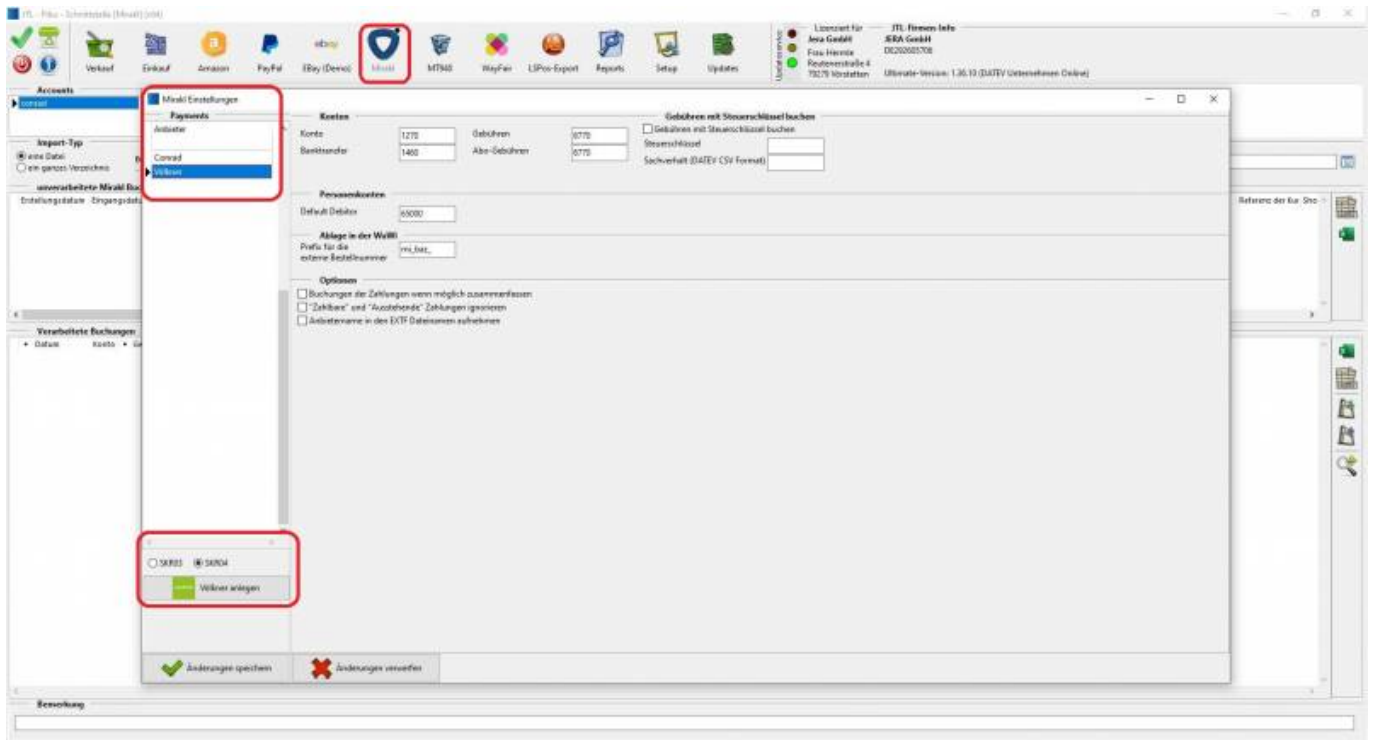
JTL - Fibu - Schnittstelle (Mirakl) [x64]

Verkauf Einkauf Amazon PayPal EBay (Demo) Mirakl MT940 WayFair LSPos-Export Reports Setup Updates

Lizenziert für
Jera GmbH
Frau Hennle
Reutenerstraße 4
70270 Vörstetten

JTL Firmen-Info
JERA GmbH
DE292605708

Ultimate-Version: 1.36.10 (DATEV Unternehmen Online)

Accounts
conrad

Import-Typ
eine Datei
ein ganzes Verzeichnis

unverarbeitete Mirakl Bu
Erstellungsdatum Eingangsdat

Referenz der Kur Sho

Verarbeitete Buchungen
Datum Konto

Bemerkung

Mirakl Einstellungen

Payments
Anbieter
Conrad
Völkner

SKR03 SKR04
Völkner anlegen

Konten
Konto 1270
Banktransfer 1460
Gebühren 6770
Abo-Gebühren 6770

Gebühren mit Steuerschlüssel buchen
Gebühren mit Steuerschlüssel buchen
Steuerschlüssel
Sachverhalt (DATEV CSV Format)

Personenkonten
Default Debitor 65000

Ablage in der WaWi
Prefix für die externe Bestellnummer mi_bez_

Optionen
Buchungen der Zahlungen wenn möglich zusammenfassen
"Zahlbare" und "Ausstehende" Zahlungen ignorieren
Anbietername in den EXTF Dateinamen aufnehmen

Änderungen speichern
Änderungen verwerfen